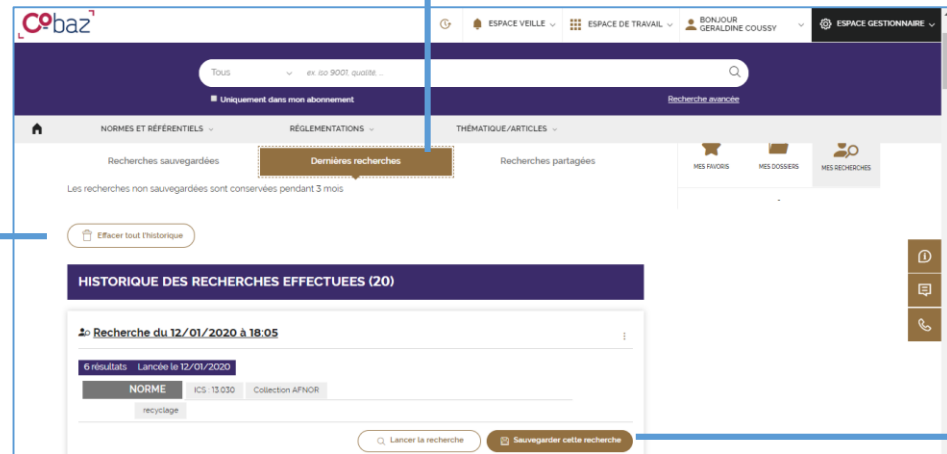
Cobaz

ESPACE VEILLE
ESPACE DE TRAVAIL
BONJOUR GERALDINE COUSSY
ESPACE GESTIONNAIRE

Tous
ex iso 9001, qualité, ...
Uniquement dans mon abonnement
Recherche avancée

NORMES ET RÉFÉRENTIELS
RÉGLEMENTATIONS
THÉMATIQUE/ARTICLES

Recherches sauvegardées
Dernières recherches
Recherches partagées

MES FAVORIS
MES DOSSIERS
MES RECHERCHES

Les recherches non sauvegardées sont conservées pendant 3 mois

Effacer tout l'historique

HISTORIQUE DES RECHERCHES EFFECTUEES (20)

Recherche du 12/01/2020 à 18:05

6 résultats Lancée le 12/01/2020

NORME
ICS : 13.030
Collection AFNOR
recyclage

Lancer la recherche
Sauvegarder cette recherche